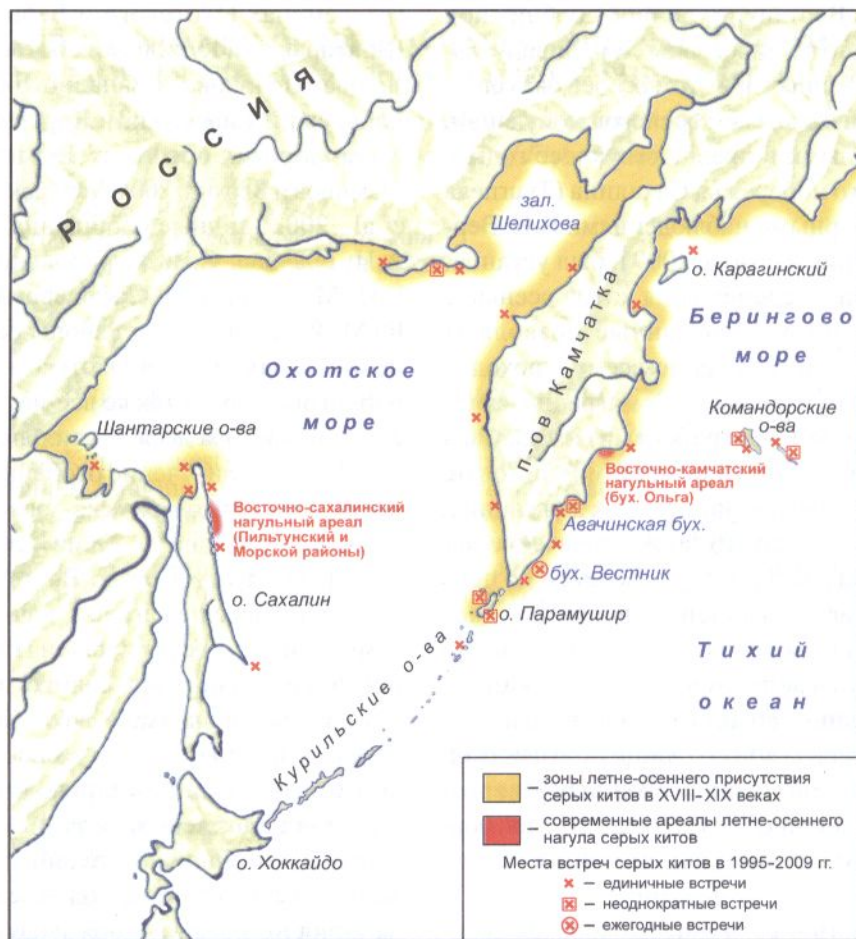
РОССИЯ

зал. Шелихова

о. Карагинский

Берингово море

Охотское море

Шантарские о-ва

п-ов Камчатка

Командорские о-ва

Восточно-камчатский нагульный ареал (бух. Ольга)

Восточно-сахалинский нагульный ареал (Пильтунский и Морской районы)

Авачинская бух.

бух. Вестник

о. Сахалин

о. Парамушир

Тихий океан

Курильские о-ва

о. Хоккайдо

– зоны летне-осеннего присутствия серых китов в XVIII–XIX веках

– современные ареалы летне-осеннего нагула серых китов

Места встреч серых китов в 1995–2009 гг.

– единичные встречи

– неоднократные встречи

– ежегодные встречи